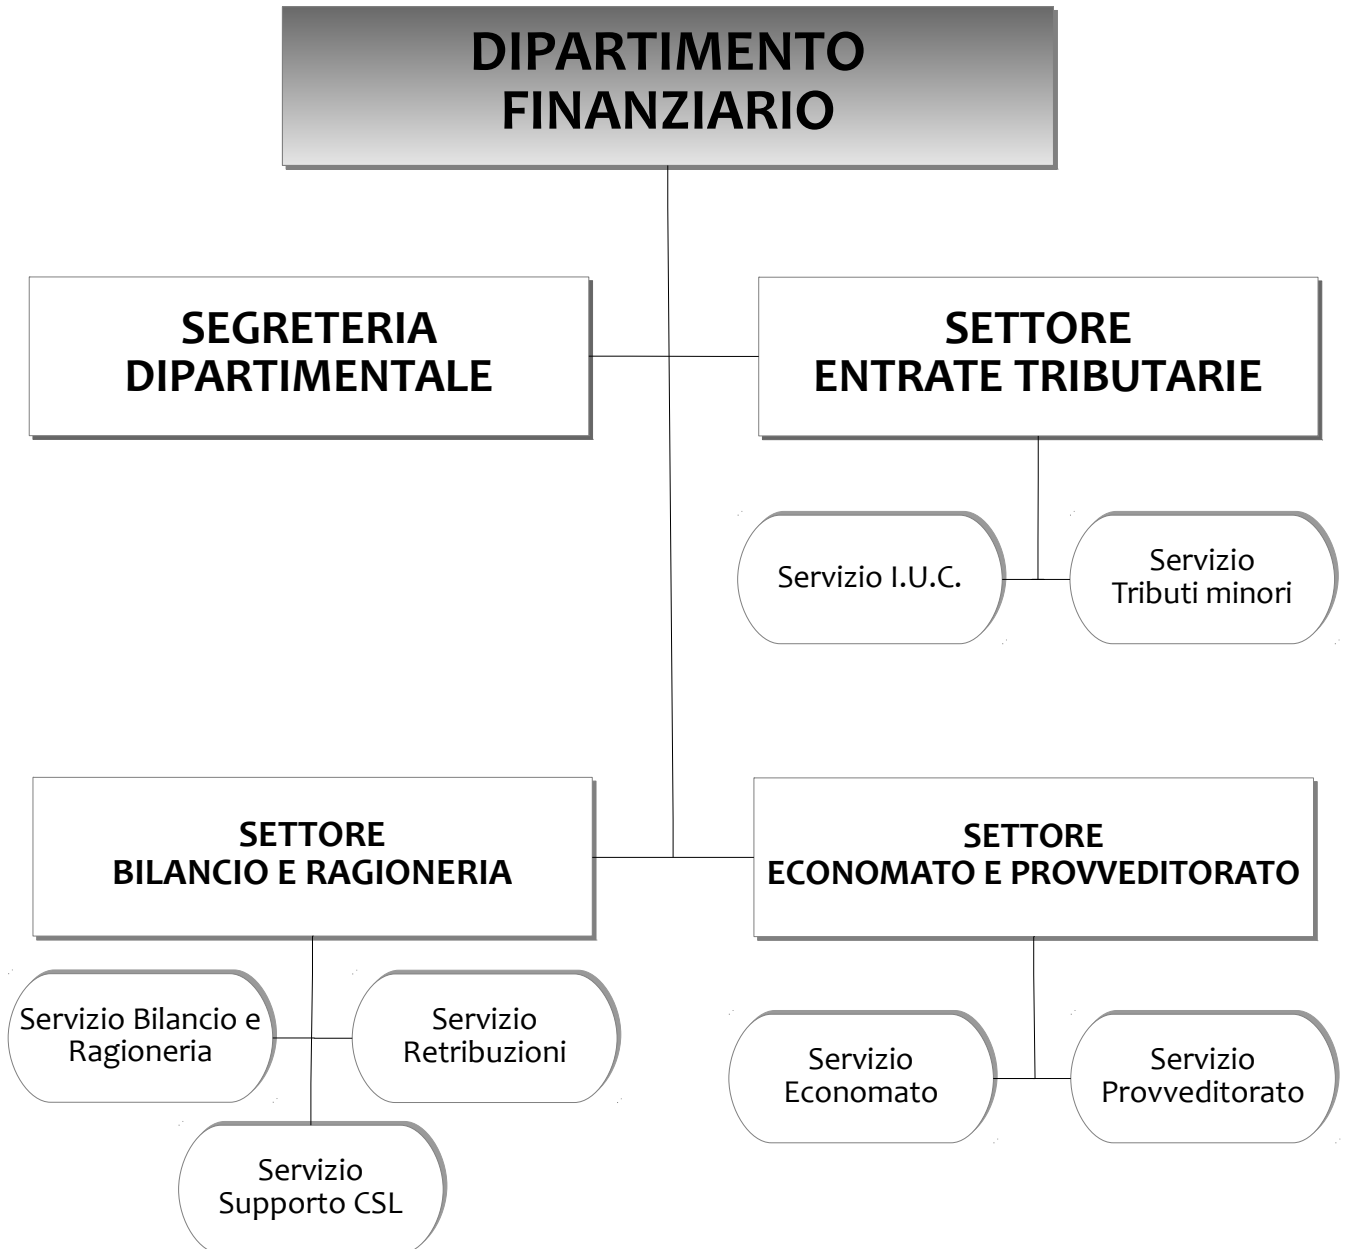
DIPARTIMENTO FINANZIARIO

SEGRETERIA DIPARTIMENTALE

SETTORE ENTRATE TRIBUTARIE

Servizio I.U.C.

Servizio Tributi minori

SETTORE BILANCIO E RAGIONERIA

SETTORE ECONOMATO E PROVVEDITORATO

Servizio Bilancio e Ragioneria

Servizio Retribuzioni

Servizio Supporto CSL

Servizio Economato

Servizio Provveditorato